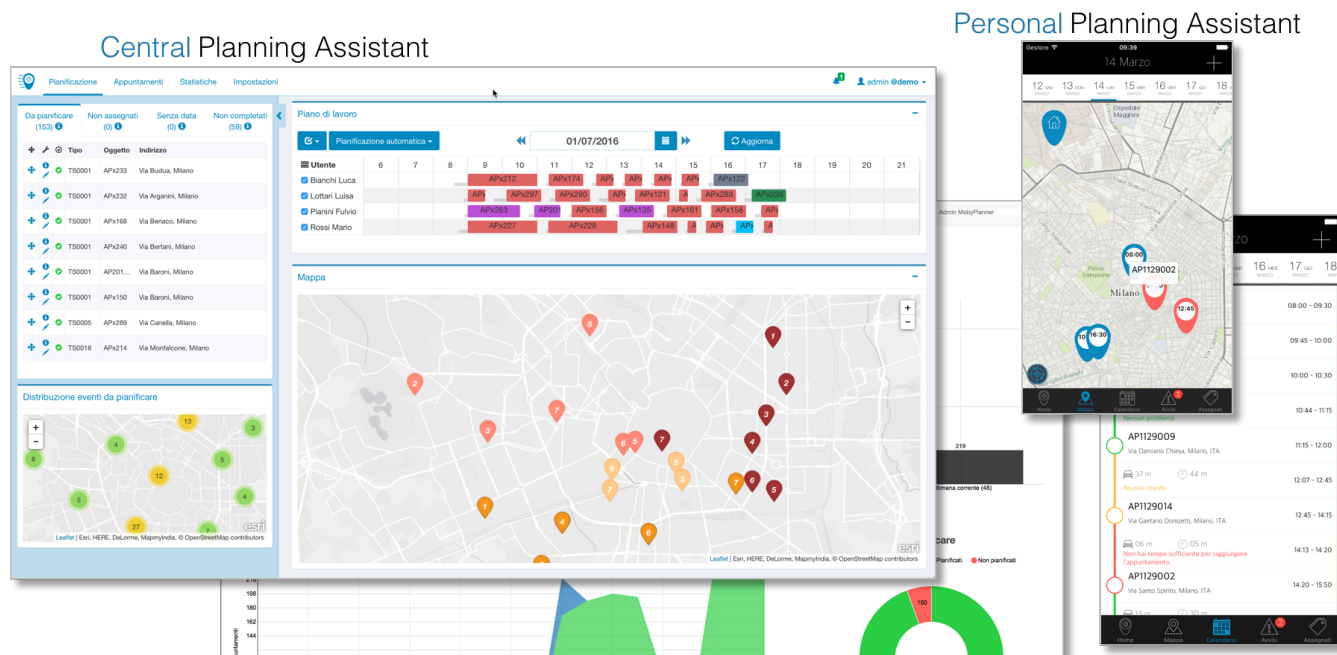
Central Planning Assistant

Personal Planning Assistant

Pianificazione Appuntamenti Statistiche Impostazioni

admin @demo

Da pianificare (153) | Non assegnati (0) | Senza data (0) | Non completati (59)

| Tipo | Oggetto | Indirizzo |
|---|---|---|
| TS0001 | APx233 | Via Budua, Milano |
| TS0001 | APx232 | Via Arganini, Milano |
| TS0001 | APx168 | Via Benaco, Milano |
| TS0001 | APx240 | Via Bertani, Milano |
| TS0001 | AP201... | Via Baroni, Milano |
| TS0001 | APx150 | Via Baroni, Milano |
| TS0005 | APx289 | Via Canella, Milano |
| TS0018 | APx214 | Via Monfalcone, Milano |

Distribuzione eventi da pianificare

Leaflet | Esri, HERE, DeLorme, MapmyIndia, © OpenStreetMap contributors

Piano di lavoro

Pianificazione automatica

01/07/2016

Aggiorna

Utente 6 7 8 9 10 11 12 13 14 15 16 17 18 19 20 21

Bianchi Luca APx212 APx174 APx122
Lottari Luisa APx297 APx290 APx121 APx283 APx239
Pianini Fulvio APx263 APx156 APx135 APx161 APx158
Rossi Mario APx227 APx228 APx148

Mappa

Leaflet | Esri, HERE, DeLorme, MapmyIndia, © OpenStreetMap contributors

Gestore 09:39

14 Marzo

12 SAB 13 DOM 14 LUN 15 MAR 16 MER 17 GIO 18

AP1129002

Milano

Home Mappa Calendario Avvisi Assegnati

Admin MobyPlanner

08:00 - 09:30

09:45 - 10:00

10:00 - 10:30

10:44 - 11:15

Nessun problema

AP1129009
Via Damiano Chiesa, Milano, ITA
11:15 - 12:00

37 m 44 m

Rischio ritardo
12:07 - 12:45

AP1129014
Via Gaetano Donizetti, Milano, ITA
12:45 - 14:15

06 m 05 m

Non hai tempo sufficiente per raggiungere l'appuntamento.
14:13 - 14:20

AP1129002
Via Santo Spirito, Milano, ITA
14:20 - 15:05

Home Mappa Calendario Avvisi Assegnati

219

settimana corrente (48)

care

Pianificati Non pianificati

150

198 186 174 162 150 144